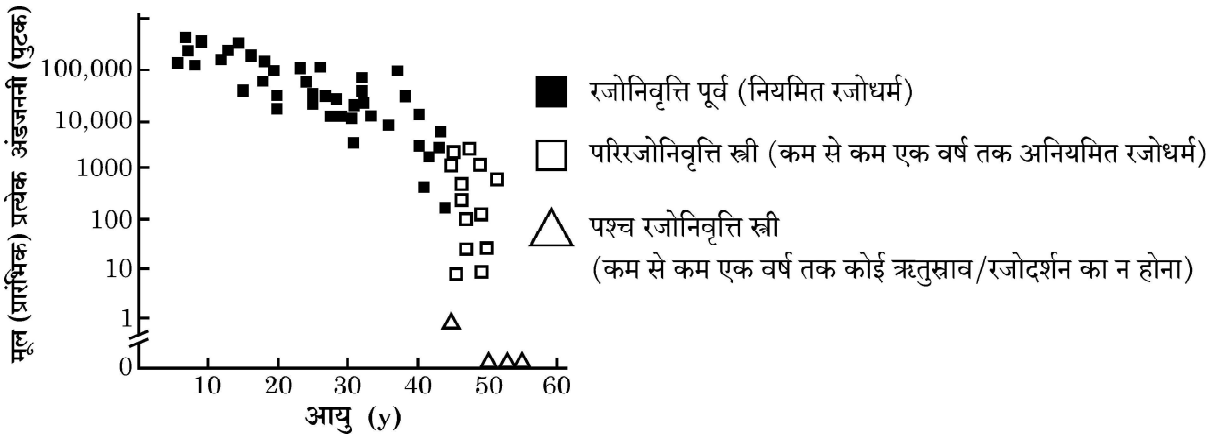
मूल (प्रारंभिक) प्रत्येक अंडजननी (पुटक)

100,000
10,000
1000
100
10
1
0

10 20 30 40 50 60

आयु (y)

रजोनिवृत्ति पूर्व (नियमित रजोधर्म)

परिरजोनिवृत्ति स्त्री (कम से कम एक वर्ष तक अनियमित रजोधर्म)

पश्च रजोनिवृत्ति स्त्री (कम से कम एक वर्ष तक कोई ऋतुस्राव/रजोदर्शन का न होना)